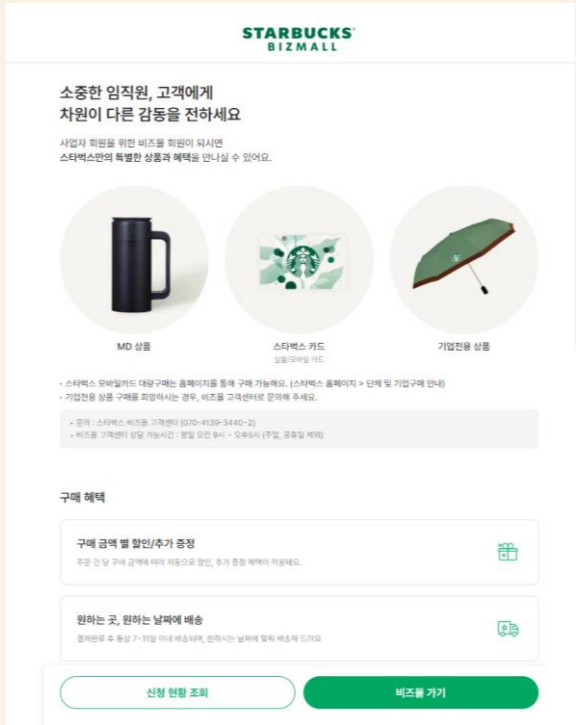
STARBUCKS®
BIZMALL

소중한 임직원, 고객에게
차원이 다른 감동을 전하세요

사업자 회원을 위한 비즈몰 회원이 되시면
스타벅스만의 특별한 상품과 혜택을 만나실 수 있어요.

MD 상품

스타벅스 카드
실물/모바일 카드

기업전용 상품

- 스타벅스 모바일카드 대량구매는 홈페이지를 통해 구매 가능해요. (스타벅스 홈페이지 > 단체 및 기업구매 안내)
- 기업전용 상품 구매를 희망하시는 경우, 비즈몰 고객센터로 문의해 주세요.

- 문의 : 스타벅스 비즈몰 고객센터 (070-4139-3440-2)
- 비즈몰 고객센터 상담 가능시간 : 평일 오전 9시 ~ 오후5시 (주말, 공휴일 제외)

구매 혜택

구매 금액 별 할인/추가 증정
주문 건 당 구매 금액에 따라 자동으로 할인, 추가 증정 혜택이 적용돼요.

원하는 곳, 원하는 날짜에 배송
결제완료 후 통상 7~11일 이내 배송되며, 원하시는 날짜에 맞춰 배송해 드려요

신청 현황 조회

비즈몰 가기